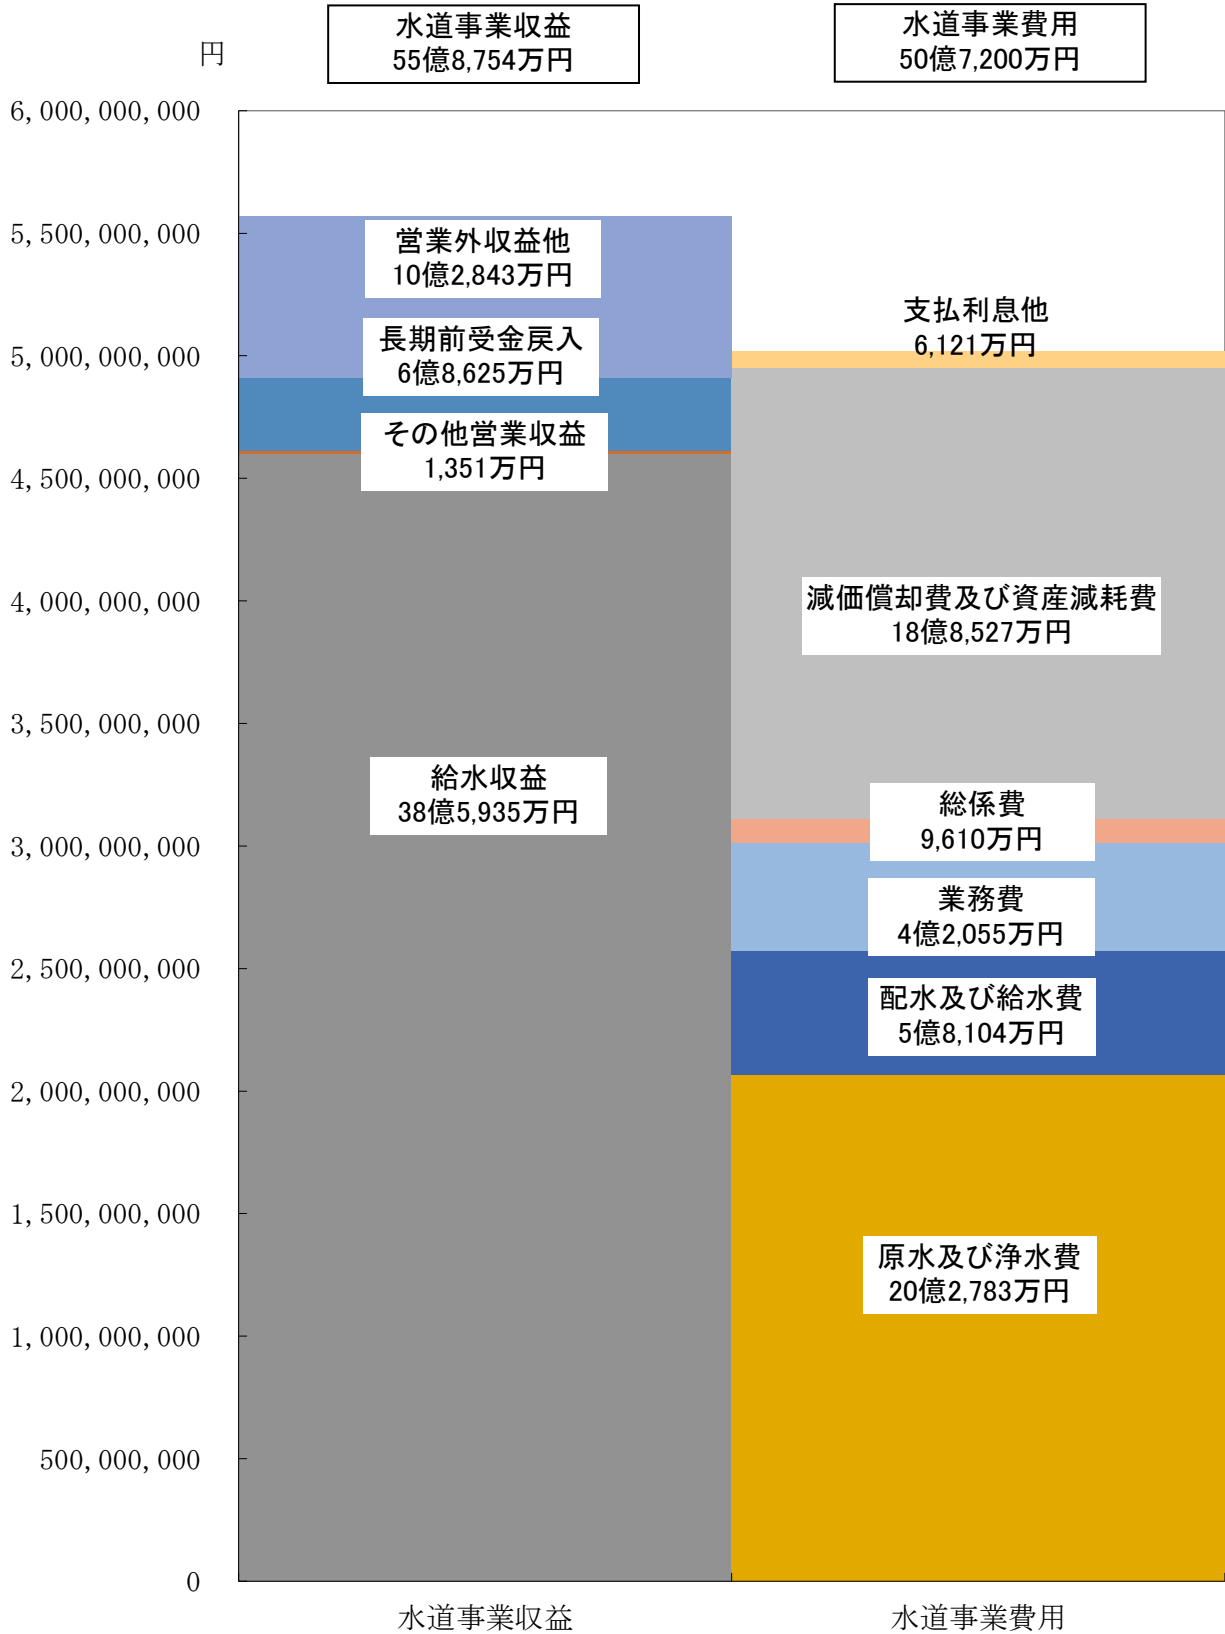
水道事業収益
55億8,754万円

水道事業費用
50億7,200万円

円

6,000,000,000
5,500,000,000
5,000,000,000
4,500,000,000
4,000,000,000
3,500,000,000
3,000,000,000
2,500,000,000
2,000,000,000
1,500,000,000
1,000,000,000
500,000,000
0

営業外収益他
10億2,843万円

長期前受金戻入
6億8,625万円

その他営業収益
1,351万円

給水収益
38億5,935万円

支払利息他
6,121万円

減価償却費及び資産減耗費
18億8,527万円

総係費
9,610万円

業務費
4億2,055万円

配水及び給水費
5億8,104万円

原水及び浄水費
20億2,783万円

水道事業収益
水道事業費用